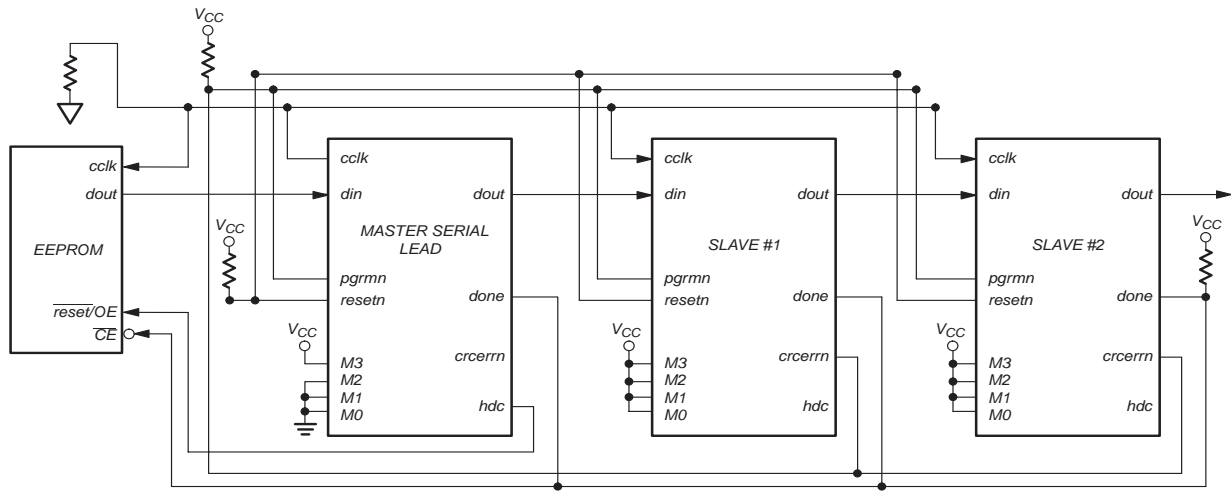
$V_{CC}$

EEPROM

cclk

dout

$\overline{reset}/OE$

$\overline{CE}$

$V_{CC}$

$V_{CC}$

cclk

din

dout

MASTER SERIAL LEAD

pgrmn

resetn

done

crcerrn

M3

M2

M1

M0

hdc

$V_{CC}$

cclk

din

dout

SLAVE #1

pgrmn

resetn

done

crcerrn

M3

M2

M1

M0

hdc

$V_{CC}$

cclk

din

dout

SLAVE #2

pgrmn

resetn

done

crcerrn

M3

M2

M1

M0

hdc

$V_{CC}$